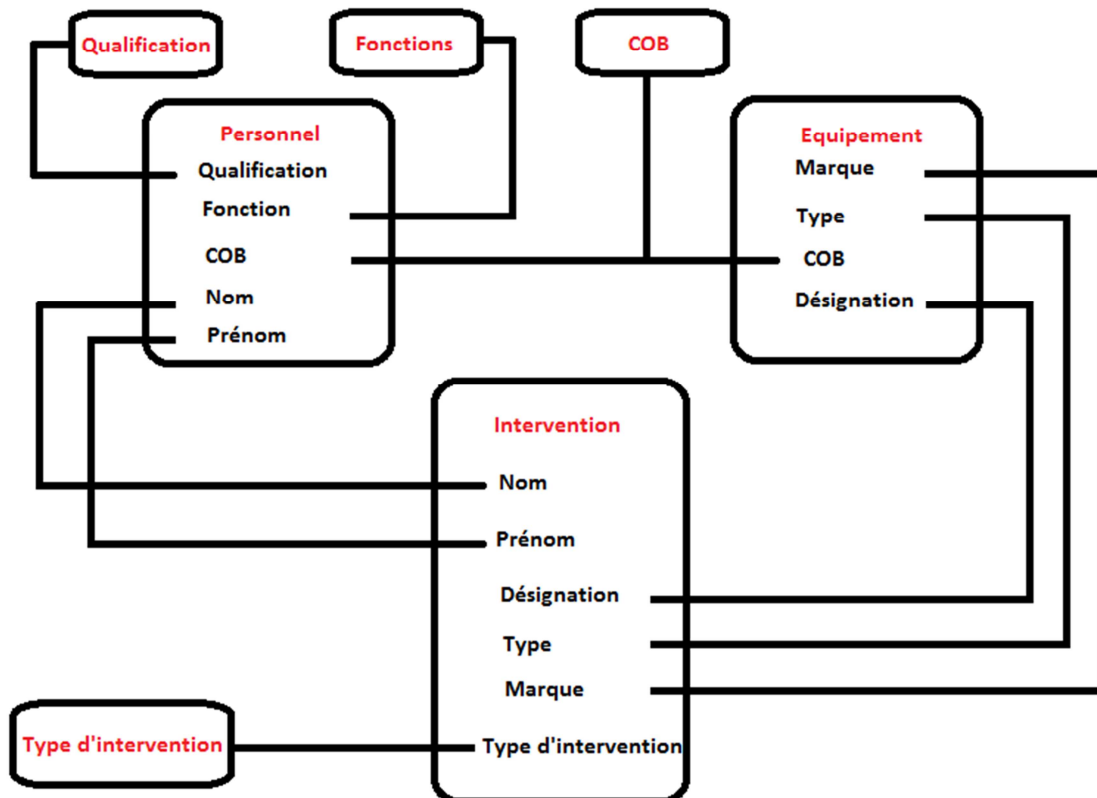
Qualification

Fonctions

COB

Personnel
Qualification
Fonction
COB
Nom
Prénom

Equipement
Marque
Type
COB
Désignation

Intervention
Nom
Prénom
Désignation
Type
Marque
Type d'intervention

Type d'intervention